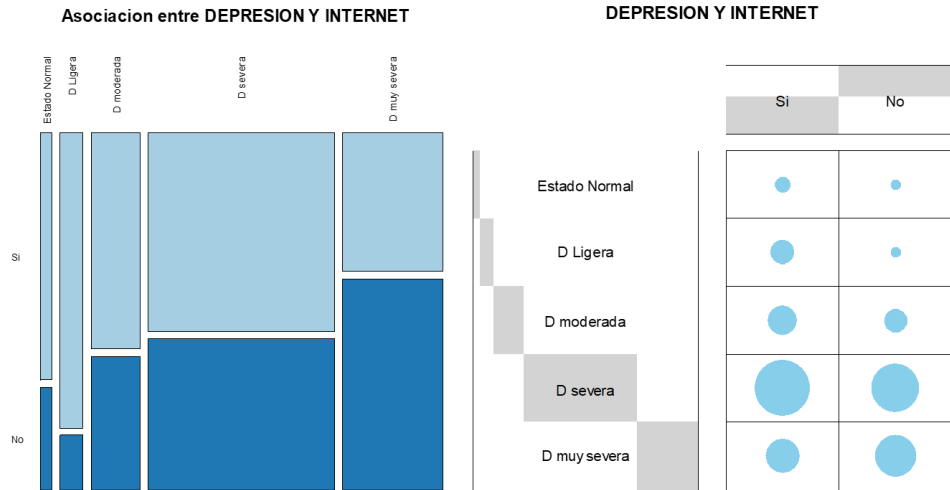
Asociacion entre DEPRESION Y INTERNET

Estado Normal
D Ligera
D moderada
D severa
D muy severa

Si
No

DEPRESION Y INTERNET

| | Si | No |
|---|---|---|
| Estado Normal | | |
| D Ligera | | |
| D moderada | | |
| D severa | | |
| D muy severa | | |